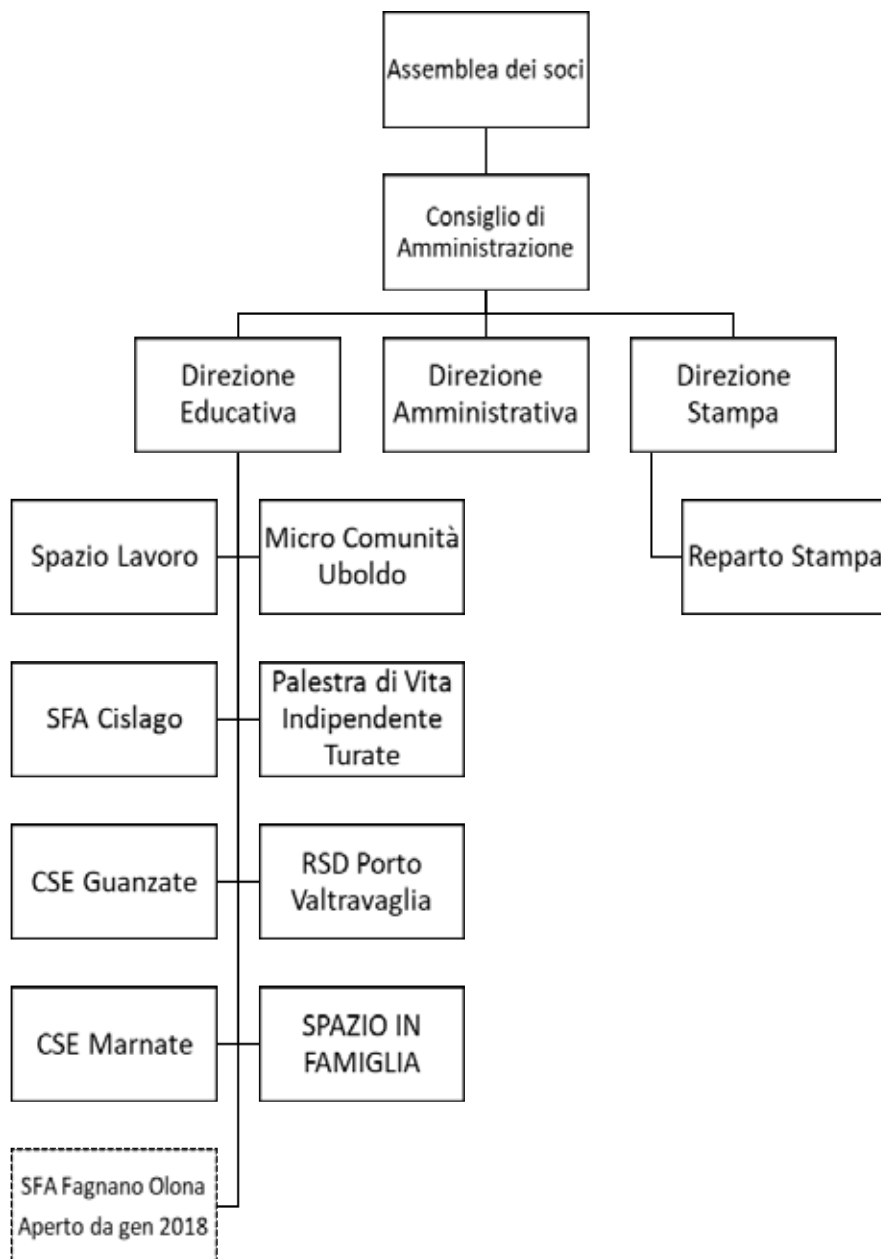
Assemblea dei soci

Consiglio di Amministrazione

Direzione Educativa

Direzione Amministrativa

Direzione Stampa

Spazio Lavoro

Micro Comunità Uboldo

Reparto Stampa

SFA Cislago

Palestra di Vita Indipendente Turate

CSE Guanzate

RSD Porto Valtravaglia

CSE Marnate

SPAZIO IN FAMIGLIA

SFA Fagnano Olona Aperto da gen 2018